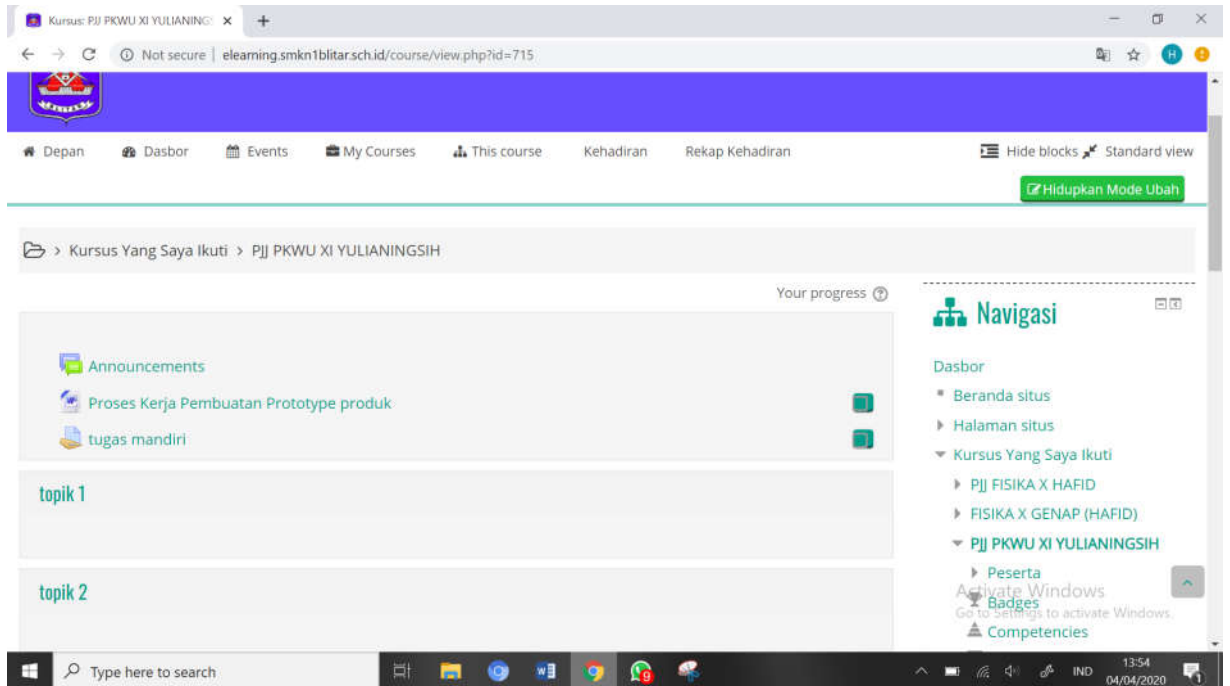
Kursus: PJJ PKWU XI YULIANING ×

Not secure | elearning.smkn1blitar.sch.id/course/view.php?id=715

H

Depan   Dasbor   Events   My Courses   This course   Kehadiran   Rekap Kehadiran   Hide blocks   Standard view

Hidupkan Mode Ubah

> Kursus Yang Saya Ikuti > PJJ PKWU XI YULIANINGSIH

Your progress

Announcements

Proses Kerja Pembuatan Prototype produk

tugas mandiri

topik 1

topik 2

Navigasi

Dasbor

Beranda situs

Halaman situs

Kursus Yang Saya Ikuti

PJJ FISIKA X HAFID

FISIKA X GENAP (HAFID)

PJJ PKWU XI YULIANINGSIH

Peserta

Badges

Competencies

Activate Windows
Go to Settings to activate Windows.

Type here to search

IND   13:54   04/04/2020